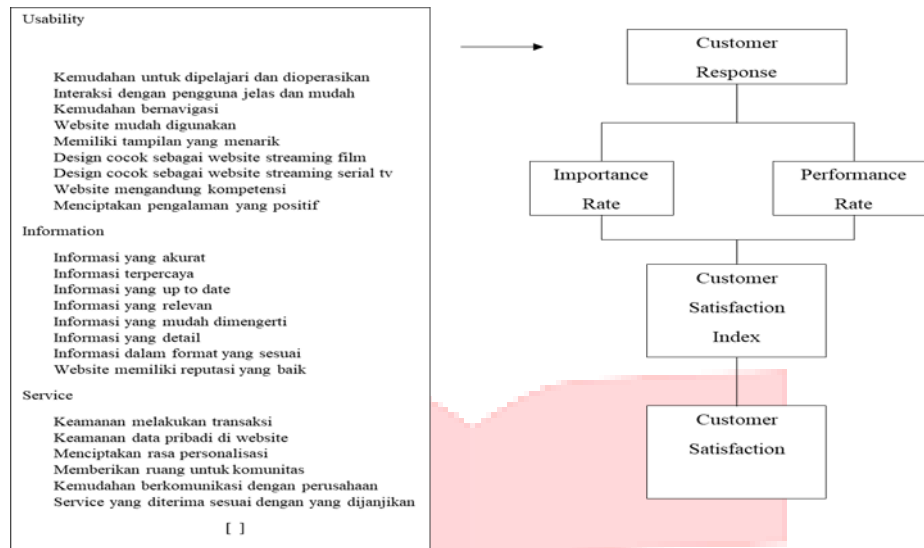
Usability

Kemudahan untuk dipelajari dan dioperasikan
Interaksi dengan pengguna jelas dan mudah
Kemudahan bernavigasi
Website mudah digunakan
Memiliki tampilan yang menarik
Design cocok sebagai website streaming film
Design cocok sebagai website streaming serial tv
Website mengandung kompetensi
Menciptakan pengalaman yang positif

Information

Informasi yang akurat
Informasi terpercaya
Informasi yang up to date
Informasi yang relevan
Informasi yang mudah dimengerti
Informasi yang detail
Informasi dalam format yang sesuai
Website memiliki reputasi yang baik

Service

Keamanan melakukan transaksi
Keamanan data pribadi di website
Menciptakan rasa personalisasi
Memberikan ruang untuk komunitas
Kemudahan berkomunikasi dengan perusahaan
Service yang diterima sesuai dengan yang dijanjikan

[ ]

Customer Response

Importance Rate

Performance Rate

Customer Satisfaction Index

Customer Satisfaction